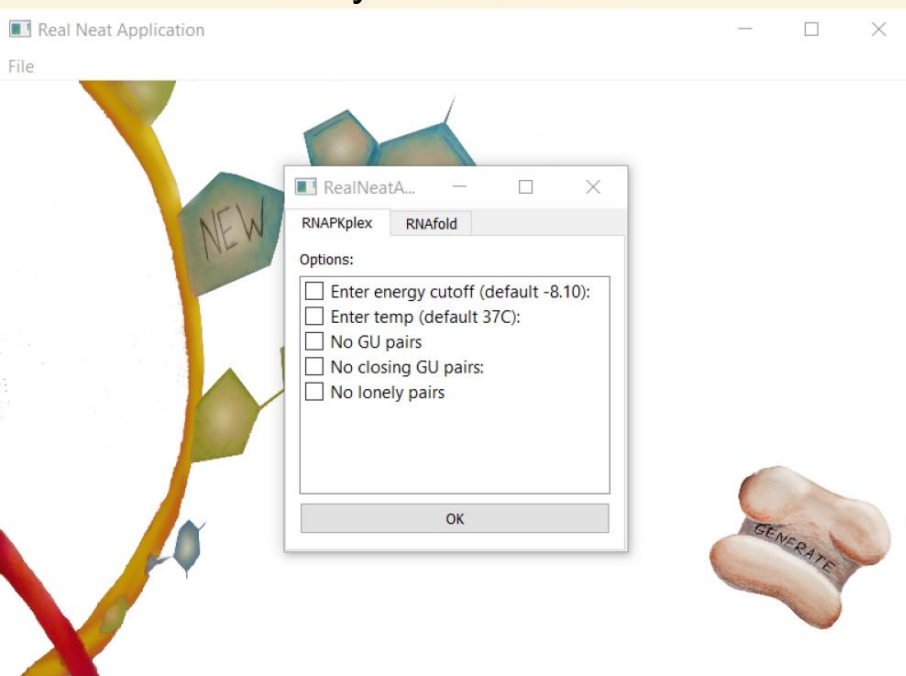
Real Neat Application

File

NEW

RealNeatA...

RNAPKplex RNAfold

Options:

Enter energy cutoff (default -8.10):
Enter temp (default 37C):
No GU pairs
No closing GU pairs:
No lonely pairs

OK

GENERATE